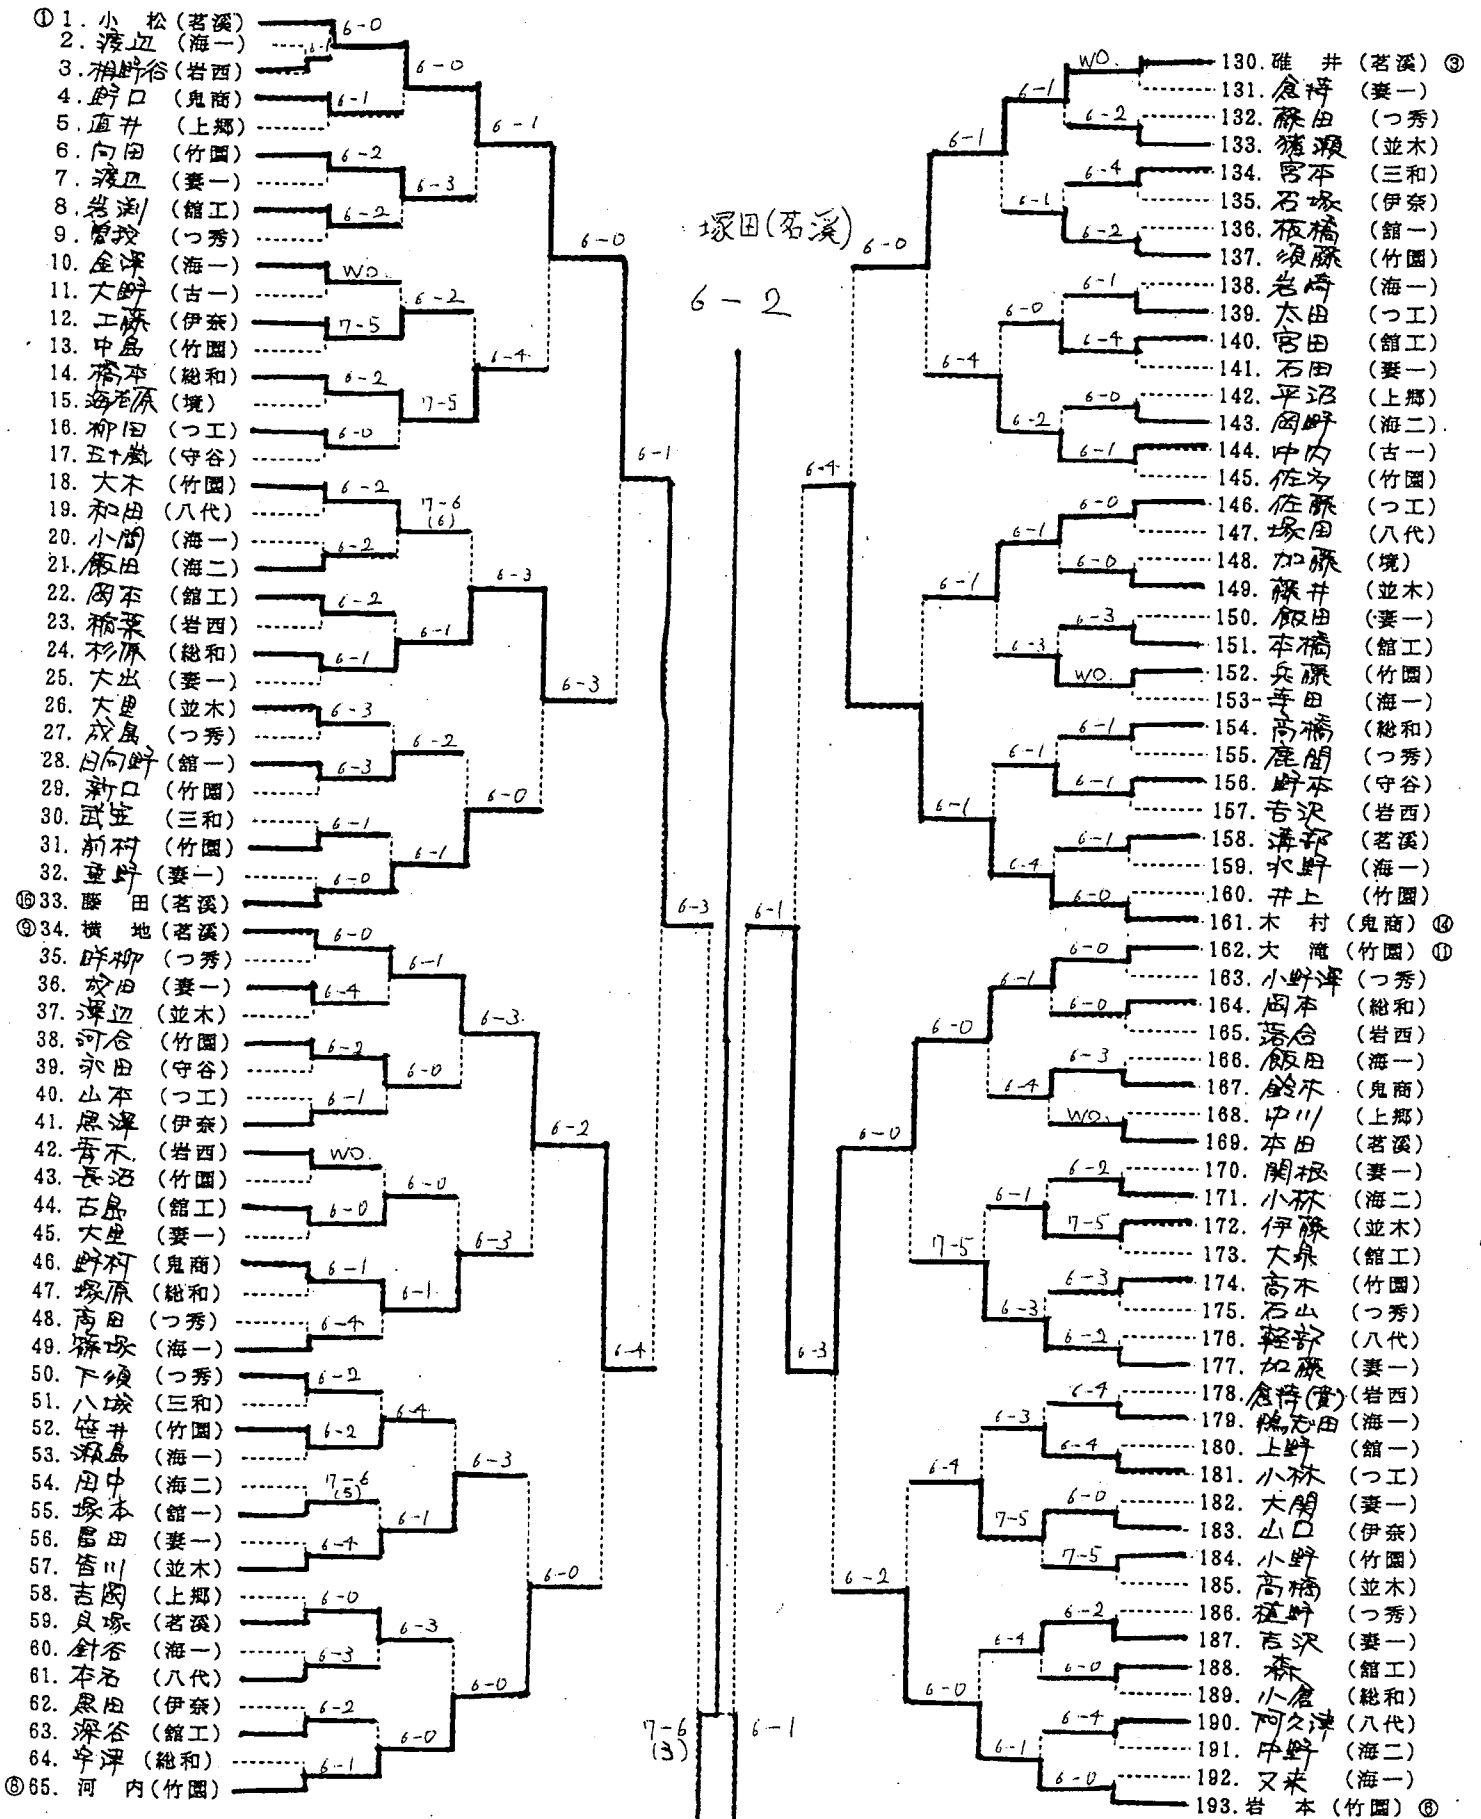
①1. 小 松 (若渓)
2. 渡辺 (海一)
3. 栩野谷 (岩西)
4. 野口 (鬼商)
5. 直井 (上郷)
6. 向田 (竹園)
7. 渡辺 (妻一)
8. 岩渕 (舘工)
9. 曽我 (つ秀)
10. 金澤 (海一)
11. 大野 (古一)
12. 工藤 (伊奈)
13. 中島 (竹園)
14. 橋本 (総和)
15. 海老原 (境)
16. 柳田 (つ工)
17. 五十嵐 (守谷)
18. 大木 (竹園)
19. 和田 (八代)
20. 小間 (海一)
21. 飯田 (海二)
22. 岡本 (舘工)
23. 稲葉 (岩西)
24. 杉原 (総和)
25. 大出 (妻一)
26. 大里 (並木)
27. 成島 (つ秀)
28. 日向野 (舘一)
29. 新口 (竹園)
30. 武笠 (三和)
31. 前村 (竹園)
32. 星野 (妻一)
⑯33. 藤 田 (若渓)
⑨34. 横 地 (若渓)
35. 畔柳 (つ秀)
36. 成田 (妻一)
37. 渡辺 (並木)
38. 河合 (竹園)
39. 永田 (守谷)
40. 山本 (つ工)
41. 広澤 (伊奈)
42. 青木 (岩西)
43. 長沼 (竹園)
44. 古島 (舘工)
45. 大里 (妻一)
46. 野村 (鬼商)
47. 塚原 (総和)
48. 高田 (つ秀)
49. 篠塚 (海一)
50. 下須 (つ秀)
51. 八城 (三和)
52. 笹井 (竹園)
53. 瀬島 (海一)
54. 田中 (海二)
55. 塚本 (舘一)
56. 島田 (妻一)
57. 皆川 (並木)
58. 吉岡 (上郷)
59. 貝塚 (若渓)
60. 針谷 (海一)
61. 本名 (八代)
62. 恩田 (伊奈)
63. 深谷 (舘工)
64. 平澤 (総和)
⑧65. 河 内 (竹園)

6-0 6-0 6-1 6-1 6-2 6-3 6-2 6-0 WO. 6-2 7-5 6-4 6-2 7-5 6-0 6-1 6-2 7-6 (6) 6-2 6-2 6-3 6-1 6-1 6-3 6-3 6-2 6-3 6-0 6-1 6-1 6-0 6-3 6-0 6-1 6-4 6-3. 6-2 6-0 6-1 6-2 WO. 6-0 6-0 6-3 6-1 6-1 6-4 6-4 6-2 6-4 6-2 7-6 (5) 6-3 6-1 6-4 6-0 6-0 6-3 6-3 6-0 6-2 6-0 6-1 7-6 (3)

塚田(若渓)
6-2

130. 碓 井 (若渓) ③
131. 倉持 (妻一)
132. 藤田 (つ秀)
133. 猪瀬 (並木)
134. 宮本 (三和)
135. 石塚 (伊奈)
136. 板橋 (舘一)
137. 須藤 (竹園)
138. 岩崎 (海一)
139. 太田 (つ工)
140. 宮田 (舘工)
141. 石田 (妻一)
142. 平沼 (上郷)
143. 岡野 (海二)
144. 中内 (古一)
145. 佐久 (竹園)
146. 佐藤 (つ工)
147. 塚田 (八代)
148. 加藤 (境)
149. 藤井 (並木)
150. 飯田 (妻一)
151. 本橋 (舘工)
152. 兵藤 (竹園)
153. 寺田 (海一)
154. 高橋 (総和)
155. 鹿間 (つ秀)
156. 野本 (守谷)
157. 吉沢 (岩西)
158. 溝部 (若渓)
159. 水野 (海一)
160. 井上 (竹園)
161. 木 村 (鬼商) ⑭
162. 大 滝 (竹園) ⑪
163. 小野澤 (つ秀)
164. 岡本 (総和)
165. 落合 (岩西)
166. 飯田 (海一)
167. 鈴木 (鬼商)
168. 中川 (上郷)
169. 本田 (若渓)
170. 関根 (妻一)
171. 小林 (海二)
172. 伊藤 (並木)
173. 大泉 (舘工)
174. 高木 (竹園)
175. 石山 (つ秀)
176. 軽部 (八代)
177. 加藤 (妻一)
178. 倉持(貴) (岩西)
179. 鴨志田 (海一)
180. 上野 (舘一)
181. 小林 (つ工)
182. 大関 (妻一)
183. 山口 (伊奈)
184. 小野 (竹園)
185. 高橋 (並木)
186. 荏野 (つ秀)
187. 吉沢 (妻一)
188. 森 (舘工)
189. 小倉 (総和)
190. 阿久津 (八代)
191. 中野 (海二)
192. 又来 (海一)
193. 岩 本 (竹園) ⑥

WO. 6-1 6-2 6-1 6-4 6-1 6-2 6-0 6-1 6-0 6-4 6-4 6-0 6-2 6-1 6-4 6-0 6-1 6-0 6-1 6-3 6-3 WO. 6-1 6-1 6-1 6-1 6-1 6-4 6-0 6-1 6-0 6-1 6-0 6-0 6-3 6-4 WO. 6-0 6-2 6-1 7-5 7-5 6-3 6-3 6-2 6-3 6-4 6-3 6-4 6-4 6-0 7-5 7-5 6-2 6-2 6-4 6-0 6-0 6-4 6-1 6-0 6-1